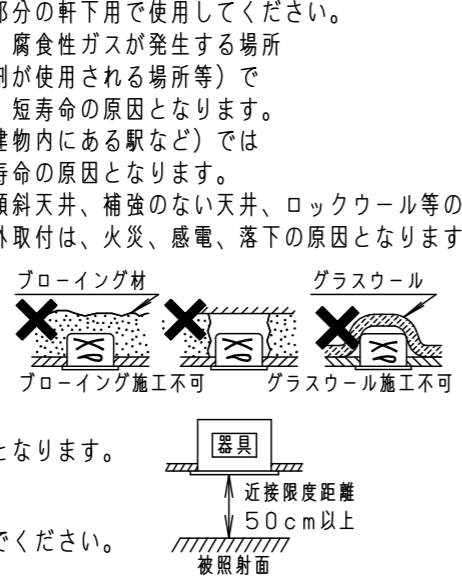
部分の軒下用で使用してください。
、腐食性ガスが発生する場所
剤が使用される場所等）で
、短寿命の原因となります。
建物内にある駅など）では
寿命の原因となります。
傾斜天井、補強のない天井、ロックウール等の
外取付は、火災、感電、落下の原因となります

ブローイング材
グラスウール
ブローイング施工不可
グラスウール施工不可

となります。

でください。

器具
近接限度距離
50cm以上
被照射面